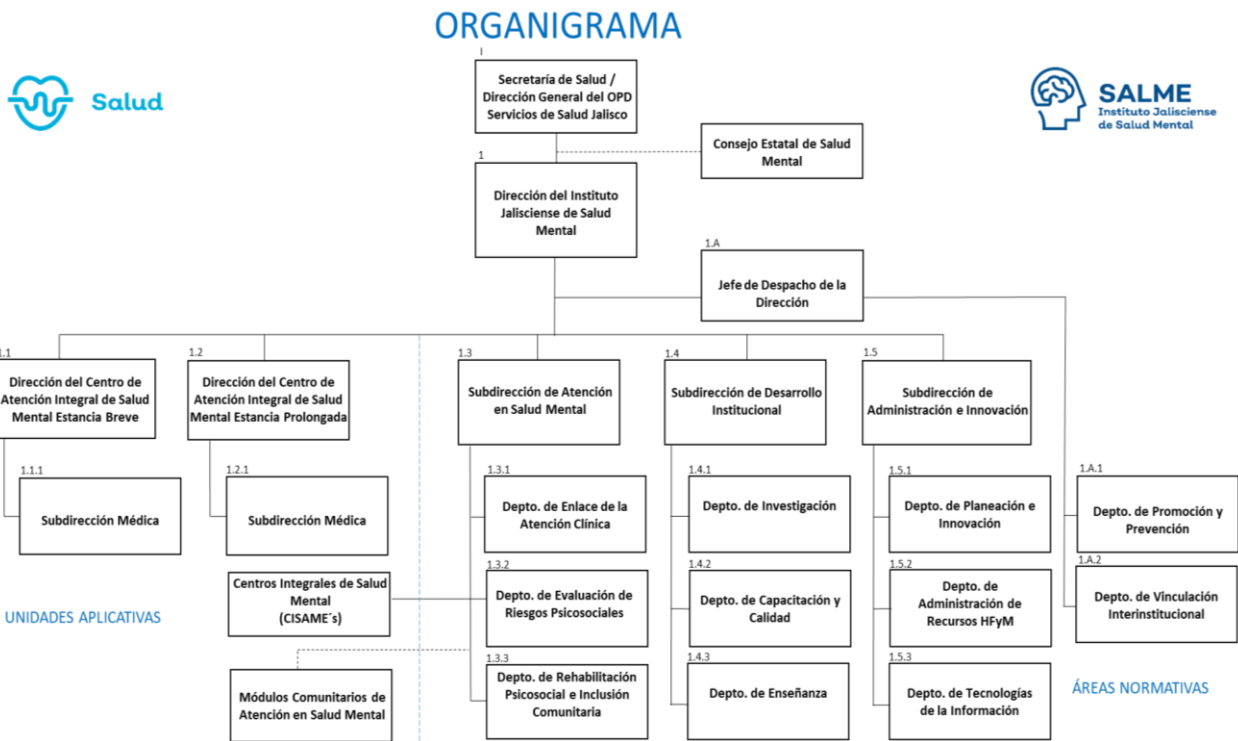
ORGANIGRAMA

Salud

SALME
Instituto Jalisciense de Salud Mental

Secretaría de Salud / Dirección General del OPD Servicios de Salud Jalisco

Consejo Estatal de Salud Mental

1
Dirección del Instituto Jalisciense de Salud Mental

1.A
Jefe de Despacho de la Dirección

1.1
Dirección del Centro de Atención Integral de Salud Mental Estancia Breve

1.2
Dirección del Centro de Atención Integral de Salud Mental Estancia Prolongada

1.3
Subdirección de Atención en Salud Mental

1.4
Subdirección de Desarrollo Institucional

1.5
Subdirección de Administración e Innovación

1.1.1
Subdirección Médica

1.2.1
Subdirección Médica

Centros Integrales de Salud Mental (CISAME´s)

Módulos Comunitarios de Atención en Salud Mental

UNIDADES APLICATIVAS

1.3.1
Depto. de Enlace de la Atención Clínica

1.3.2
Depto. de Evaluación de Riesgos Psicosociales

1.3.3
Depto. de Rehabilitación Psicosocial e Inclusión Comunitaria

1.4.1
Depto. de Investigación

1.4.2
Depto. de Capacitación y Calidad

1.4.3
Depto. de Enseñanza

1.5.1
Depto. de Planeación e Innovación

1.5.2
Depto. de Administración de Recursos HFyM

1.5.3
Depto. de Tecnologías de la Información

1.A.1
Depto. de Promoción y Prevención

1.A.2
Depto. de Vinculación Interinstitucional

ÁREAS NORMATIVAS